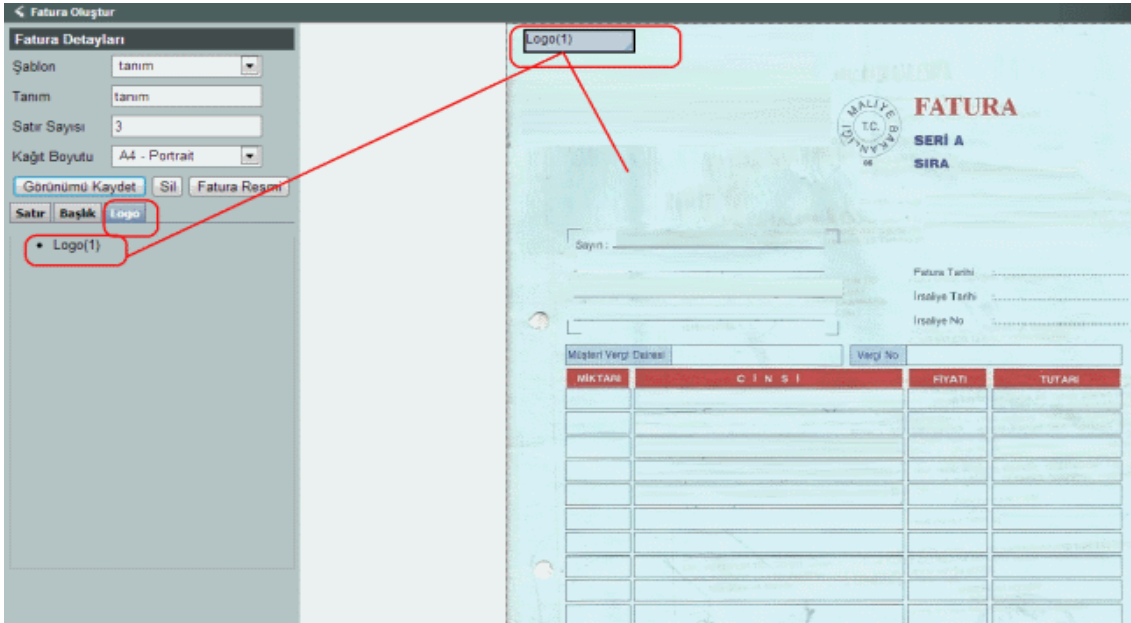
< Fatura Oluştur

Fatura Detayları

Şablon tanım

Tanım tanım

Satır Sayısı 3

Kağıt Boyutu A4 - Portrait

Görünümü Kaydet Sil Fatura Resmi

Satır Başlık Logo

• Logo(1)

Logo(1)

MALİYE BAKANLIĞI T.C. 06

FATURA

SERİ A

SIRA

Sayın :

Fatura Tarihi

İrsaliye Tarihi

İrsaliye No

Müşteri Vergi Dairesi

Vergi No

| MİKTARI | CİNSİ | FİYATI | TUTARI |
|---|---|---|---|
| | | | |
| | | | |
| | | | |
| | | | |
| | | | |
| | | | |
| | | | |
| | | | |
| | | | |